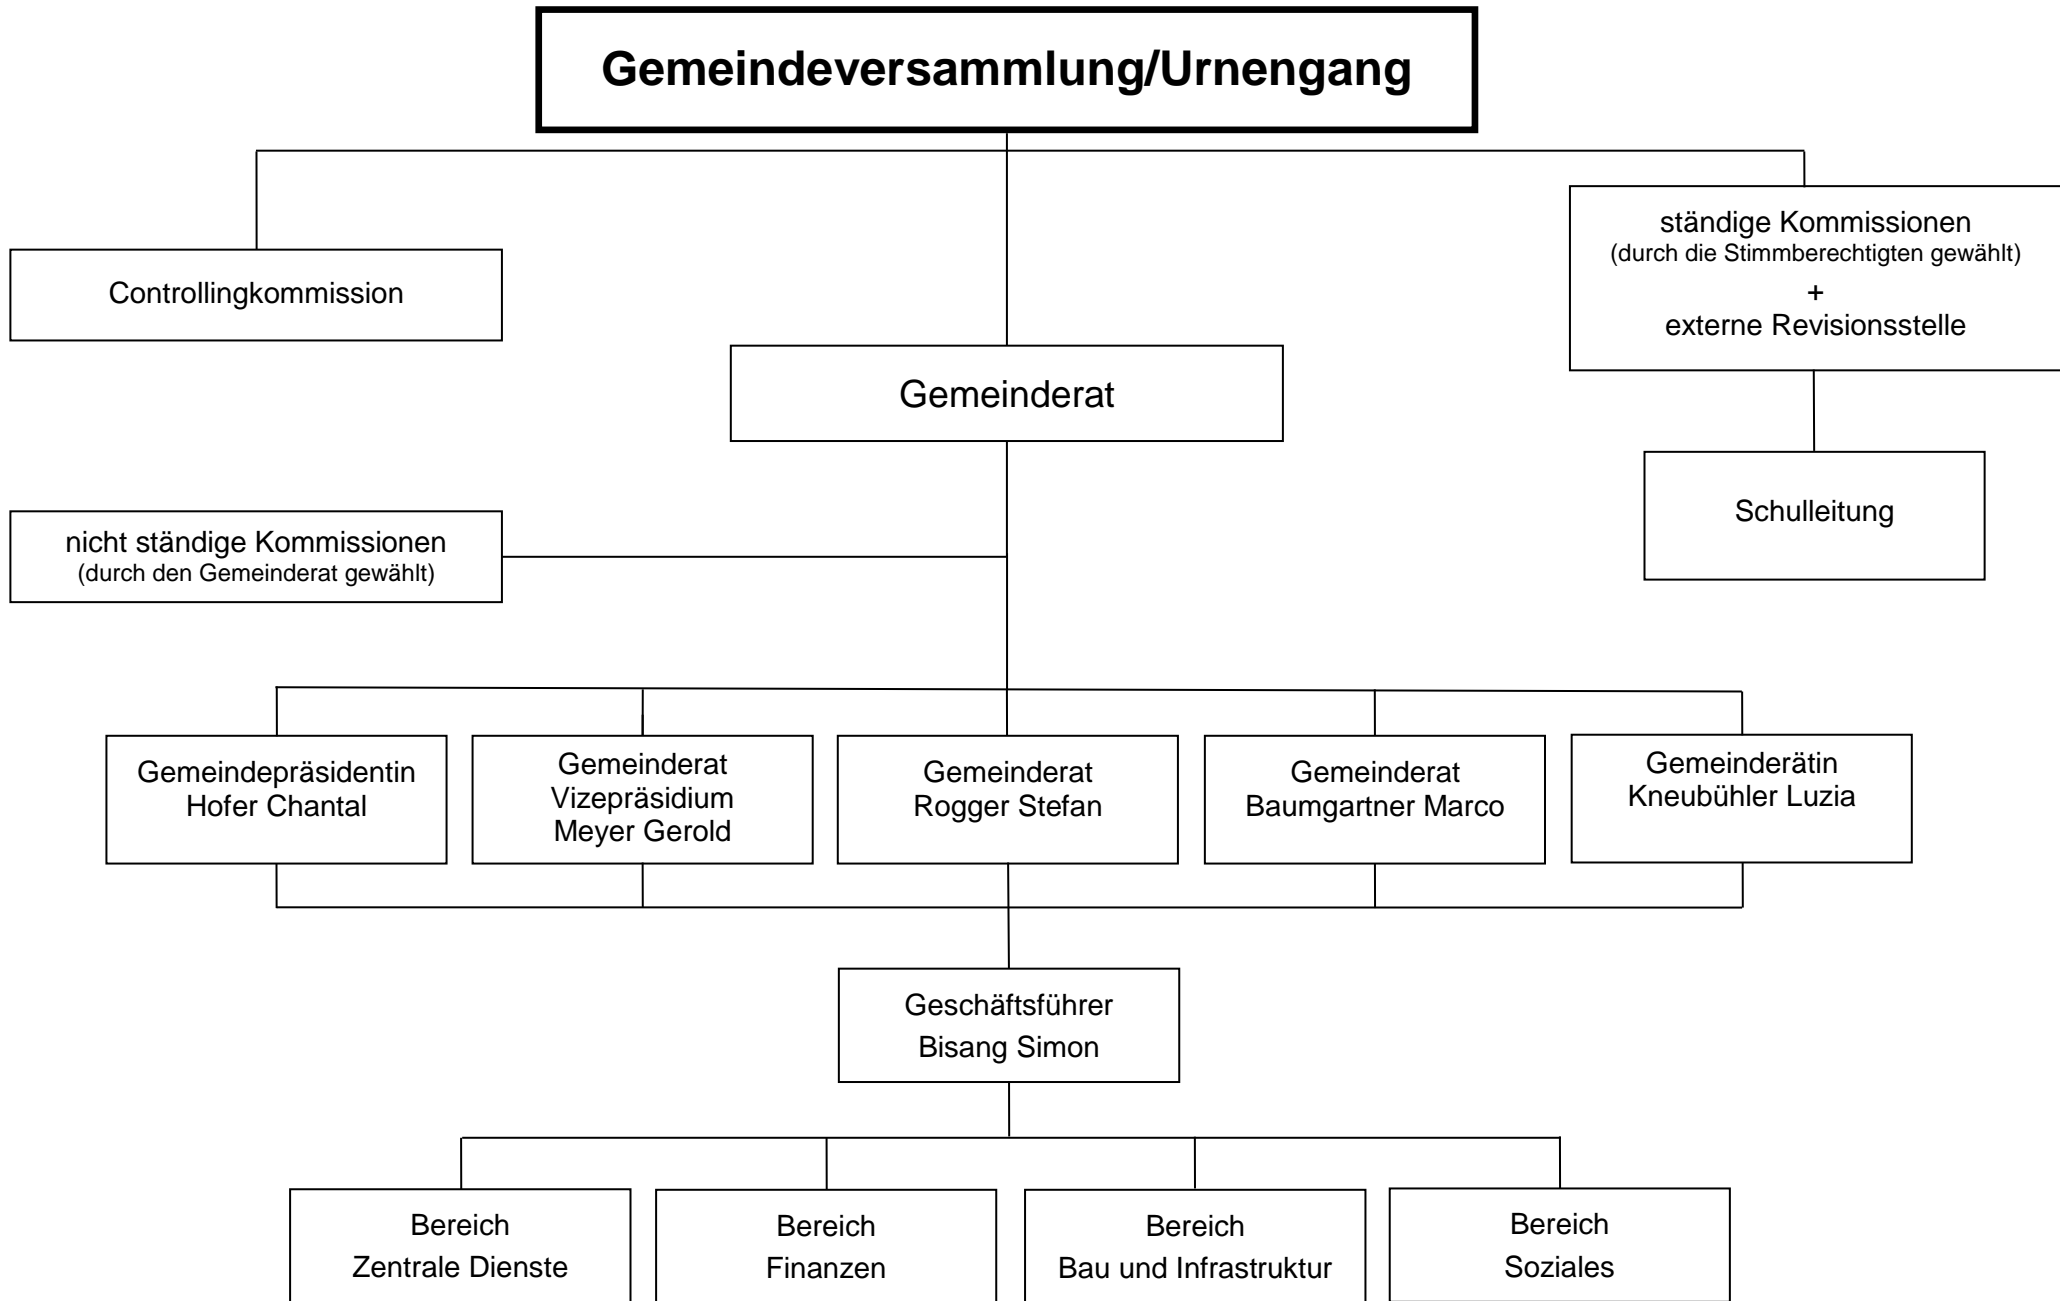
Gemeindeversammlung/Urnengang

Controllingkommission

ständige Kommissionen
(durch die Stimmberechtigten gewählt)
+
externe Revisionsstelle

Gemeinderat

Schulleitung

nicht ständige Kommissionen
(durch den Gemeinderat gewählt)

Gemeindepräsidentin
Hofer Chantal

Gemeinderat
Vizepräsidium
Meyer Gerold

Gemeinderat
Rogger Stefan

Gemeinderat
Baumgartner Marco

Gemeinderätin
Kneubühler Luzia

Geschäftsführer
Bisang Simon

Bereich
Zentrale Dienste

Bereich
Finanzen

Bereich
Bau und Infrastruktur

Bereich
Soziales